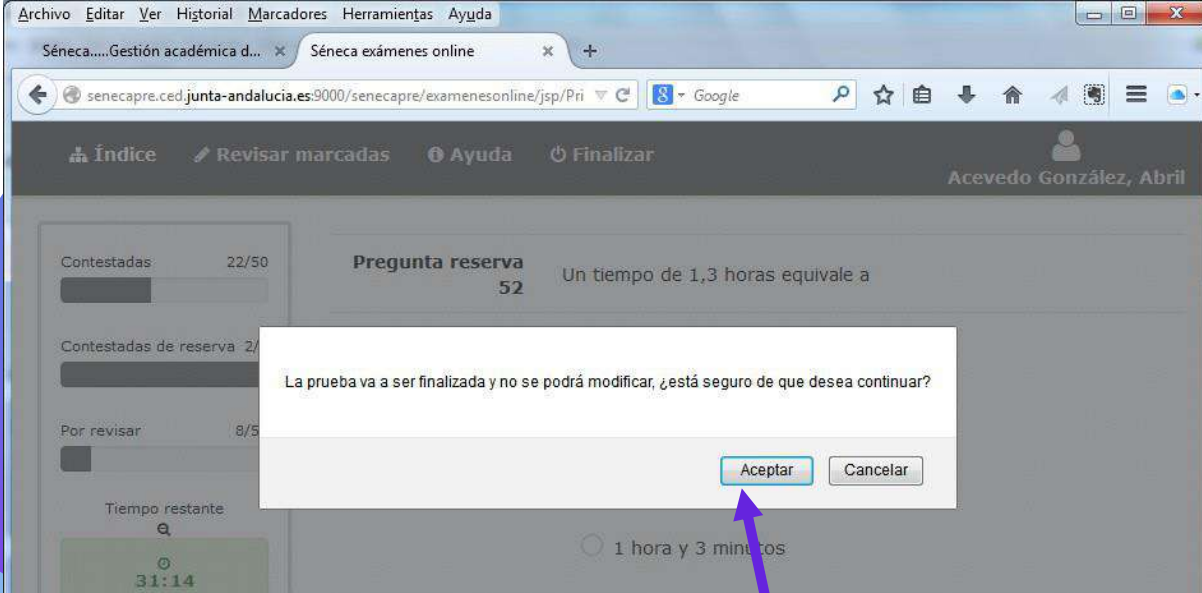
Archivo Editar Ver Historial Marcadores Herramientas Ayuda

Séneca.....Gestión académica d... ×
Séneca exámenes online ×
+

senecapre.ced.junta-andalucia.es:9000/senecapre/examenesonline/jsp/Pri
Google

Índice
Revisar marcadas
Ayuda
Finalizar
Acevedo González, Abril

Contestadas 22/50

Contestadas de reserva 2/

Por revisar 8/5

Tiempo restante

31:14

Pregunta reserva 52
Un tiempo de 1,3 horas equivale a

La prueba va a ser finalizada y no se podrá modificar, ¿está seguro de que desea continuar?

Aceptar
Cancelar

1 hora y 3 minutos